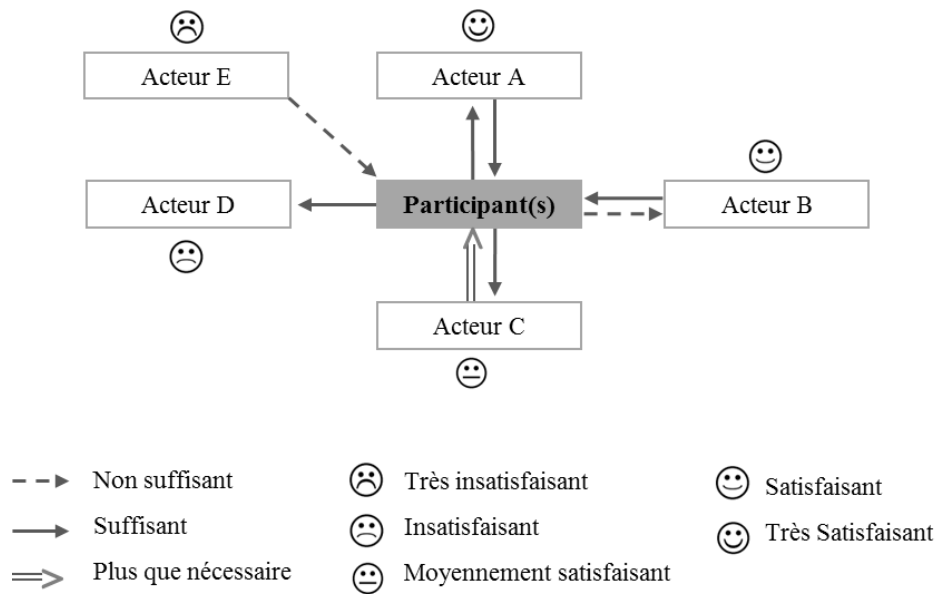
☹ Acteur E

☺ Acteur A

☺ Acteur B

Acteur D ☹

Participant(s)

Acteur C 😐

Non suffisant

Suffisant

Plus que nécessaire

☹ Très insatisfaisant

☹ Insatisfaisant

😐 Moyennement satisfaisant

☺ Satisfaisant

☺ Très Satisfaisant